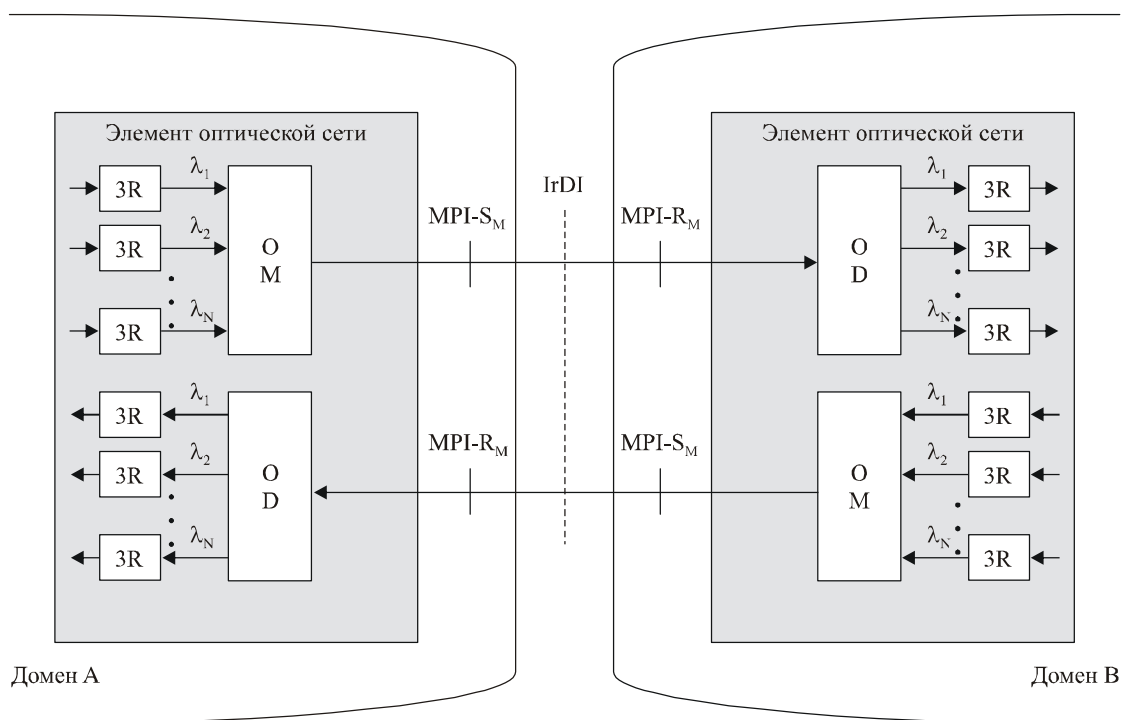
Элемент оптической сети

3R $\lambda_1$
3R $\lambda_2$
3R $\lambda_N$

O
M

3R $\lambda_1$
3R $\lambda_2$
3R $\lambda_N$

O
D

MPI-$S_M$

IrDI

MPI-$R_M$

MPI-$R_M$

MPI-$S_M$

Элемент оптической сети

O
D

$\lambda_1$ 3R
$\lambda_2$ 3R
$\lambda_N$ 3R

O
M

$\lambda_1$ 3R
$\lambda_2$ 3R
$\lambda_N$ 3R

Домен A

Домен B